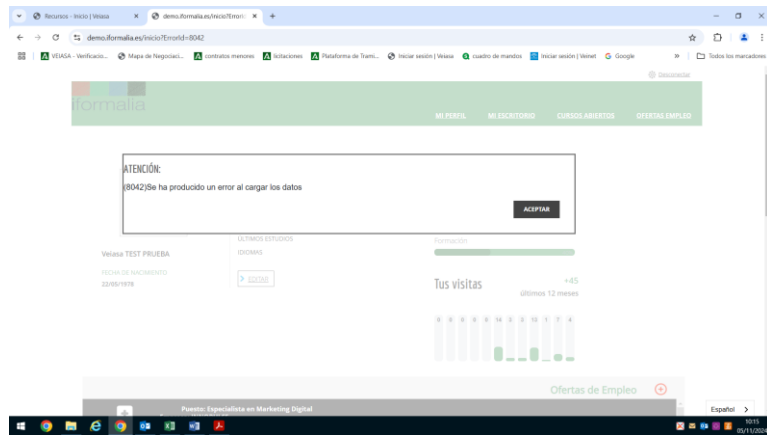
Recursos - Inicio | Veiasa × demo.iformalia.es/inicio?ErrorId × +

demo.iformalia.es/inicio?ErrorId=8042

VEIASA - Verificacio... Mapa de Negociaci... contratos menores licitaciones Plataforma de Trami... Iniciar sesión | Veiasa cuadro de mandos Iniciar sesión | Vemet Google » Todos los marcadores

Desconectar

iformalia

MI PERFIL MI ESCRITORIO CURSOS ABIERTOS OFERTAS EMPLEO

ATENCIÓN:

(8042)Se ha producido un error al cargar los datos

ACEPTAR

ÚLTIMOS ESTUDIOS

Formación

Veiasa TEST PRUEBA

IDIOMAS

FECHA DE NACIMIENTO

22/05/1978

EDITAR

Tus visitas

+45

últimos 12 meses

0 0 0 0 0 0 14 3 3 13 1 7 4

Ofertas de Empleo

Puesto: Especialista en Marketing Digital

Español >

10:15
05/11/2024